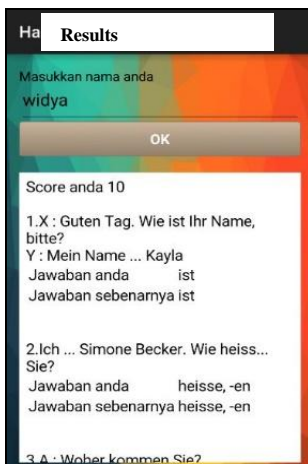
Ha Results

Masukkan nama anda

widya

OK

Score anda 10

1.X : Guten Tag. Wie ist Ihr Name, bitte?
Y : Mein Name ... Kayla
Jawaban anda ist
Jawaban sebenarnya ist

2.Ich ... Simone Becker. Wie heiss... Sie?
Jawaban anda heisse, -en
Jawaban sebenarnya heisse, -en

3.A : Woher kommen Sie?